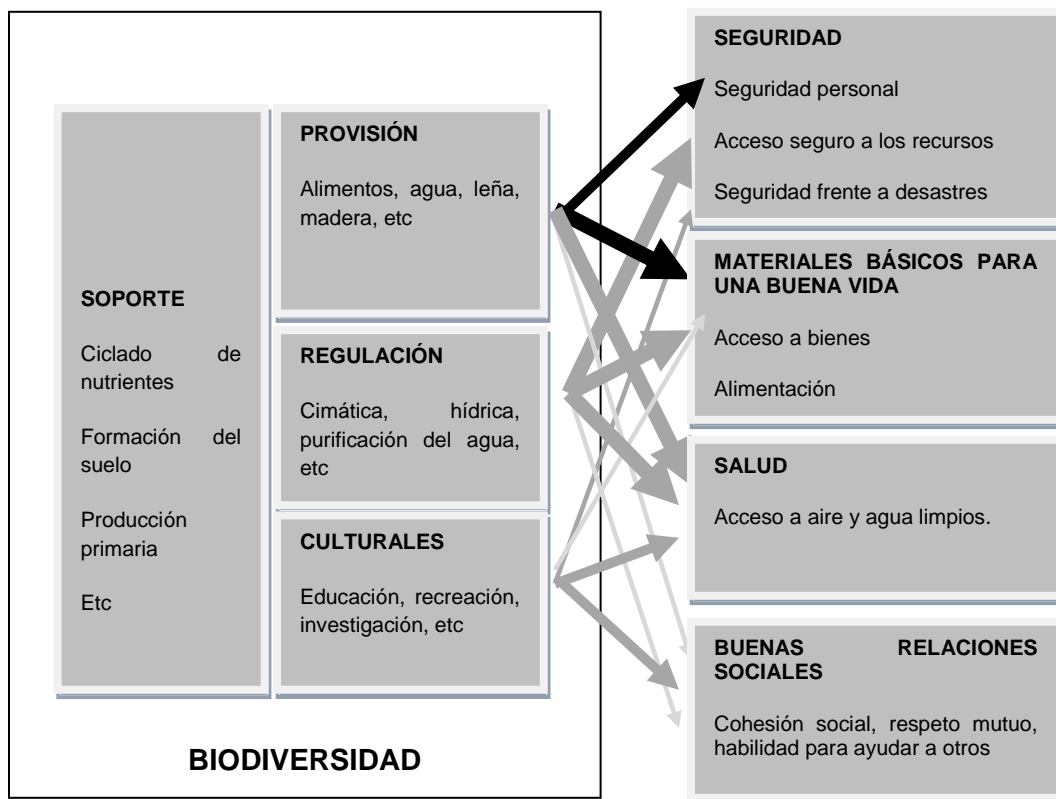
SOPORTE

Ciclado de nutrientes

Formación del suelo

Producción primaria

Etc

PROVISIÓN

Alimentos, agua, leña, madera, etc

REGULACIÓN

Cimática, hídrica, purificación del agua, etc

CULTURALES

Educación, recreación, investigación, etc

BIODIVERSIDAD

SEGURIDAD

Seguridad personal

Acceso seguro a los recursos

Seguridad frente a desastres

MATERIALES BÁSICOS PARA UNA BUENA VIDA

Acceso a bienes

Alimentación

SALUD

Acceso a aire y agua limpios.

BUENAS RELACIONES SOCIALES

Cohesión social, respeto mutuo, habilidad para ayudar a otros